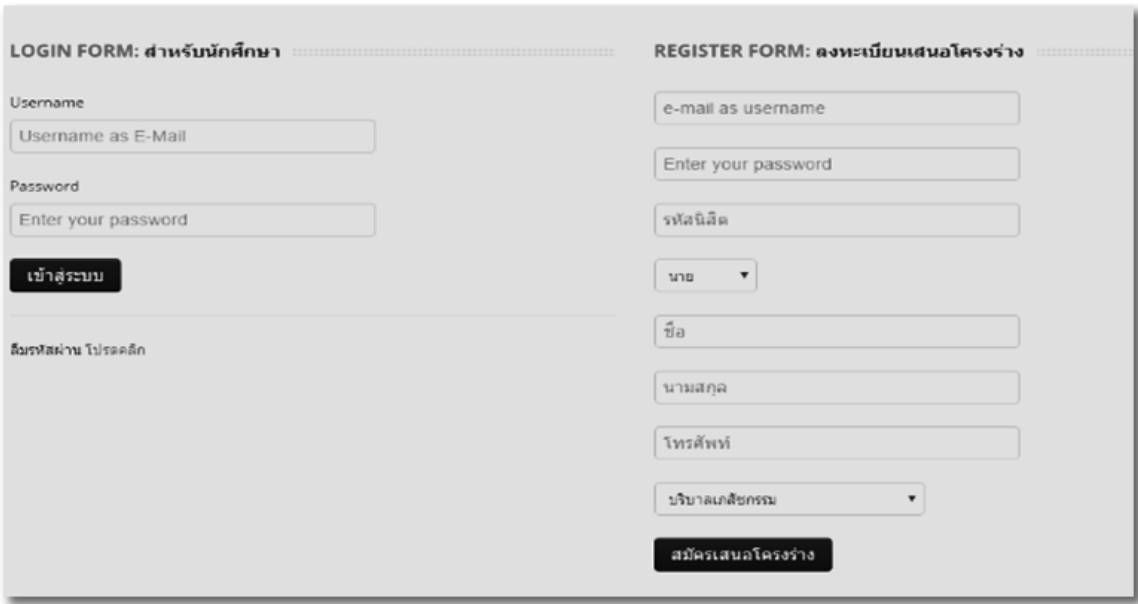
LOGIN FORM: สำหรับนักศึกษา

Username

Username as E-Mail

Password

Enter your password

เข้าสู่ระบบ

ลืมรหัสผ่าน โปรดคลิก

REGISTER FORM: ลงทะเบียนเสนอโครงร่าง

e-mail as username

Enter your password

รหัสนิสิต

นาย ▾

ชื่อ

นามสกุล

โทรศัพท์

บริบาลเภสัชกรรม ▾

สมัครเสนอโครงร่าง